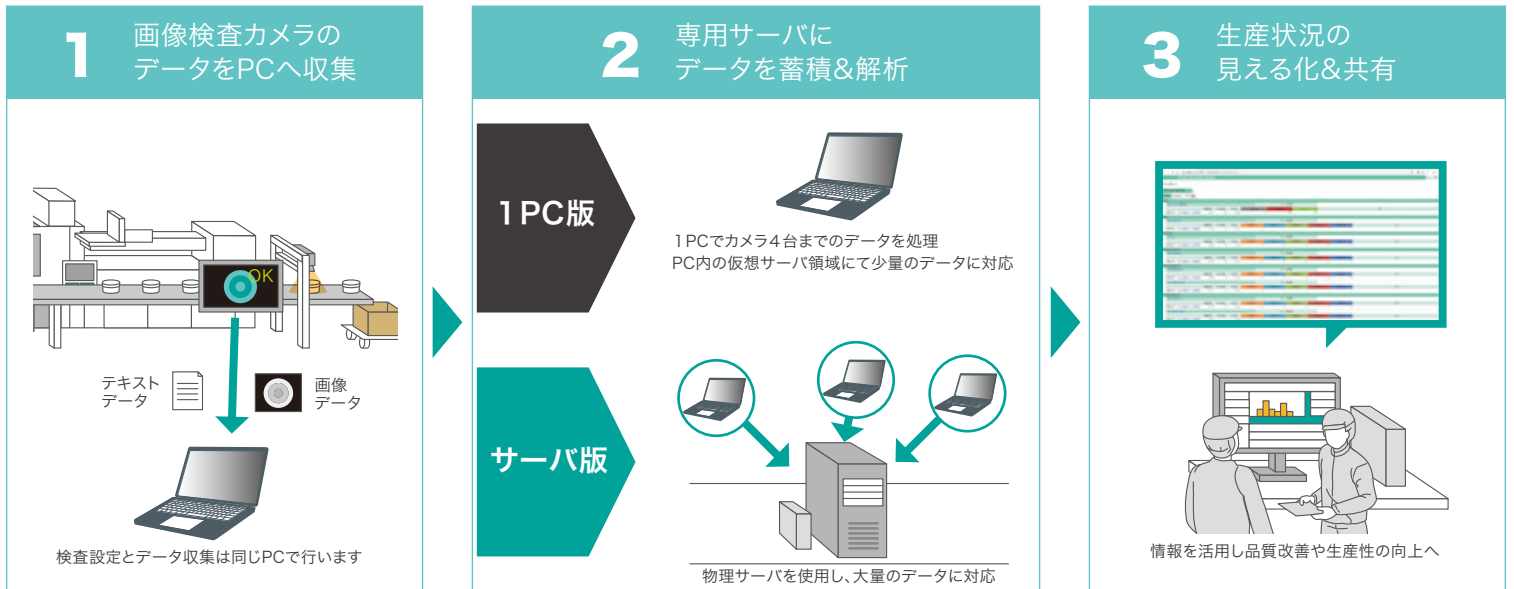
1 画像検査カメラのデータをPCへ収集

OK

テキストデータ

画像データ

検査設定とデータ収集は同じPCで行います

2 専用サーバにデータを蓄積&解析

1PC版

1PCでカメラ4台までのデータを処理
PC内の仮想サーバ領域にて少量のデータに対応

サーバ版

物理サーバを使用し、大量のデータに対応

3 生産状況の見える化&共有

情報を活用し品質改善や生産性の向上へ